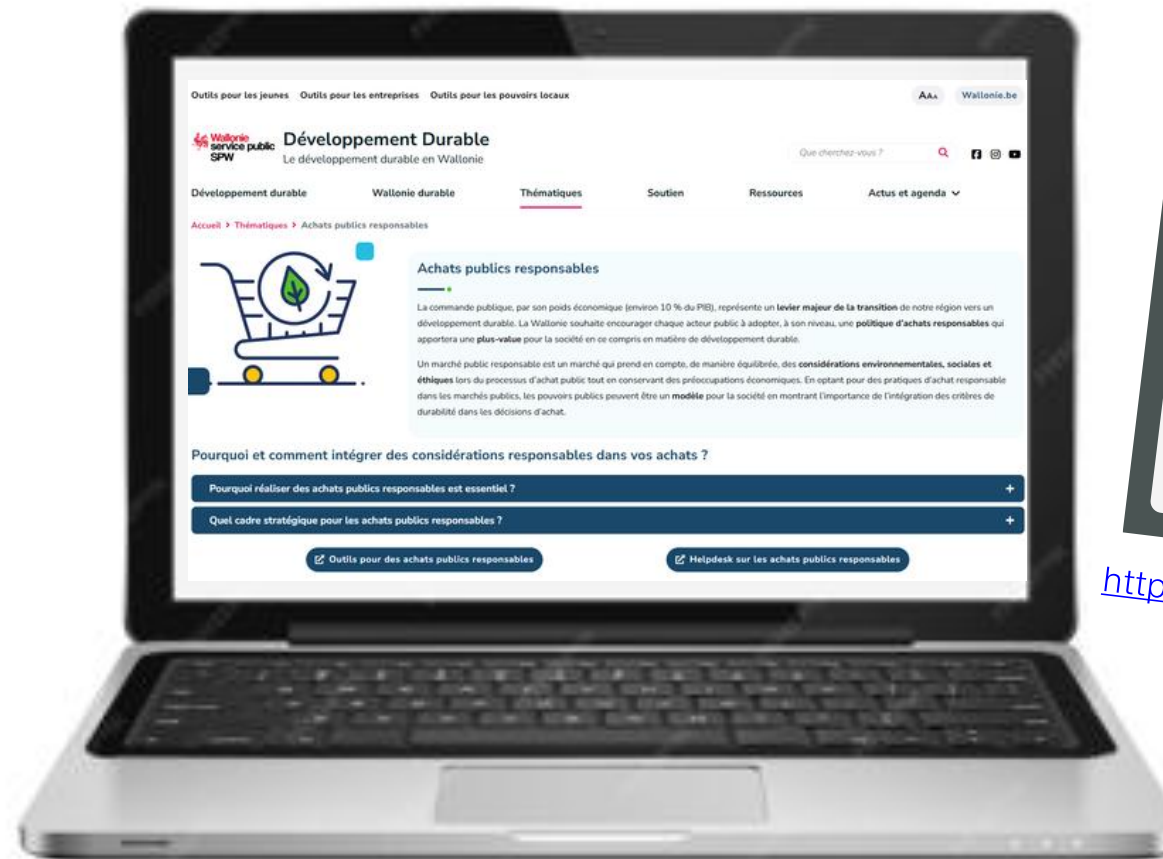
Outils pour les jeunes   Outils pour les entreprises   Outils pour les pouvoirs locaux

AAA   Wallonie.be

Wallonie service public SPW

Développement Durable
Le développement durable en Wallonie

Que cherchez-vous ?

Développement durable   Wallonie durable   Thématiques   Soutien   Ressources   Actus et agenda

Accueil > Thématiques > Achats publics responsables

Achats publics responsables

La commande publique, par son poids économique (environ 10 % du PIB), représente un levier majeur de la transition de notre région vers un développement durable. La Wallonie souhaite encourager chaque acteur public à adopter, à son niveau, une politique d'achats responsables qui apportera une plus-value pour la société en ce compris en matière de développement durable.

Un marché public responsable est un marché qui prend en compte, de manière équilibrée, des considérations environnementales, sociales et éthiques lors du processus d'achat public tout en conservant des préoccupations économiques. En optant pour des pratiques d'achat responsable dans les marchés publics, les pouvoirs publics peuvent être un modèle pour la société en montrant l'importance de l'intégration des critères de durabilité dans les décisions d'achat.

Pourquoi et comment intégrer des considérations responsables dans vos achats ?

Pourquoi réaliser des achats publics responsables est essentiel ?

Quel cadre stratégique pour les achats publics responsables ?

Outils pour des achats publics responsables

Helpdesk sur les achats publics responsables

http